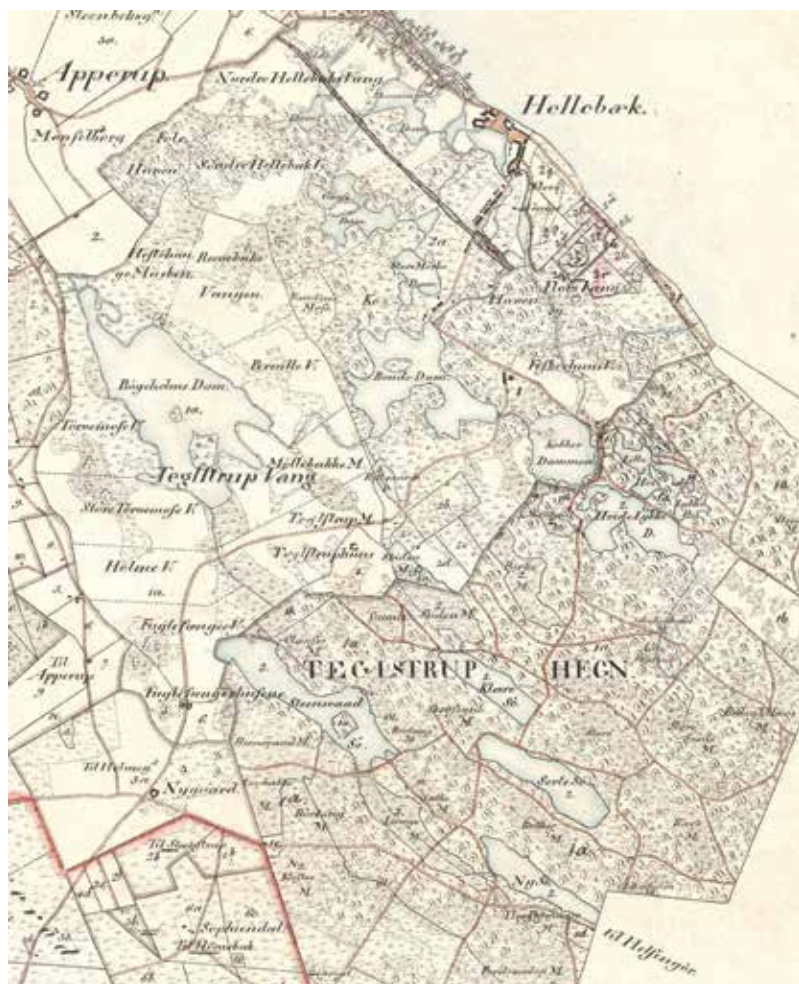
Steenbeking
Apperup
Nordre Hellebæk Vang
Hellebæk
Menfelberg
Hauen
Søndre Hellebæk V.
2.
Hestehaven
Vangen
Bøgeholms Dam
Torveinose V.
Tegllstrup Vang
Møllebakke M.
Stor Tørnemose V.
Tegllstrup M.
Helmer V.
Fuglefanger V.
Til Apperup
Fuglefangerhuset
Stenvand
TEGLSTRUP HEGN
Til Helmer
Nygaard
Sophiendal
Til Helsingør
Kobber Dammen
Hauen
Fiskedam
Sortesø
Nye